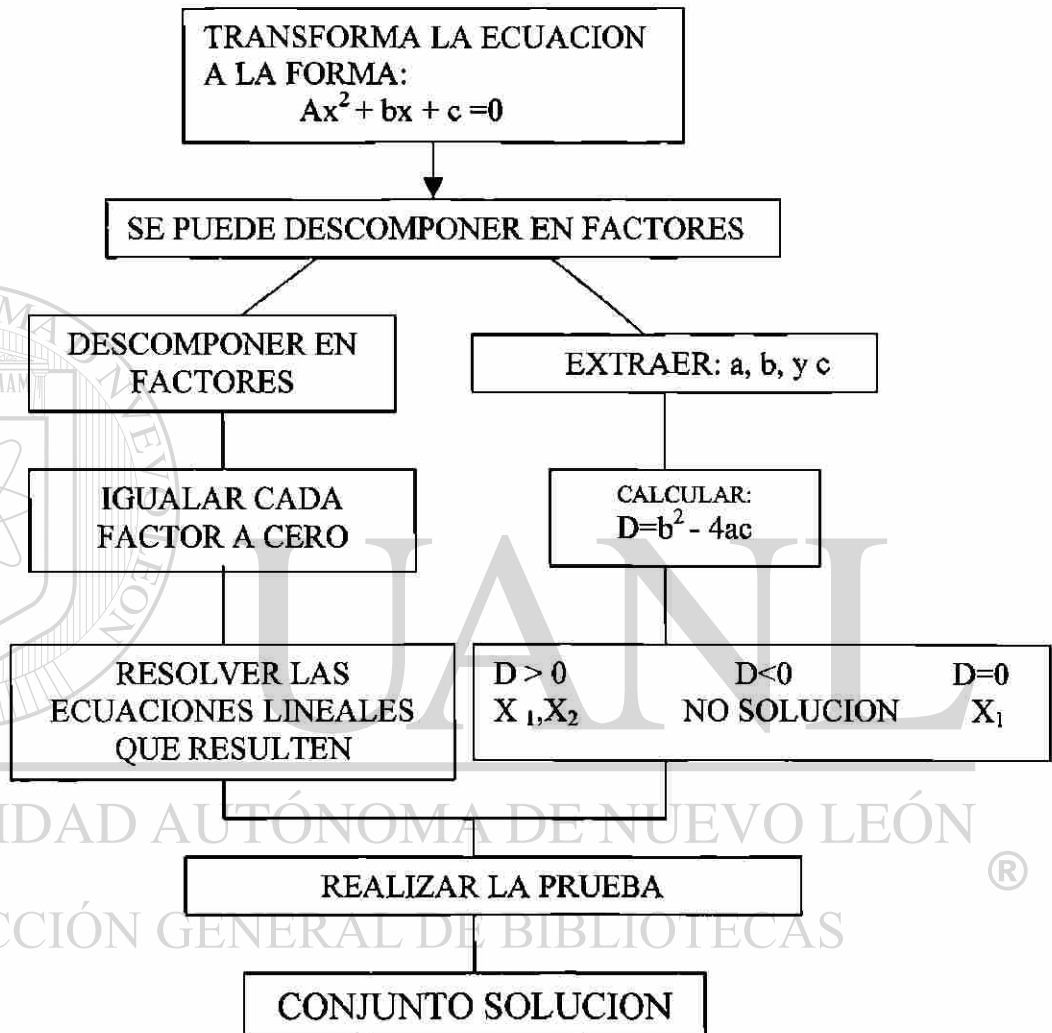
TRANSFORMA LA ECUACION A LA FORMA:
$Ax^2 + bx + c = 0$

SE PUEDE DESCOMPONER EN FACTORES

DESCOMPONER EN FACTORES

EXTRAER: a, b, y c

IGUALAR CADA FACTOR A CERO

CALCULAR:
$D=b^2 - 4ac$

RESOLVER LAS ECUACIONES LINEALES QUE RESULTEN

$D > 0$
$X_1, X_2$

$D<0$
NO SOLUCION

$D=0$
$X_1$

UANL
UNIVERSIDAD AUTÓNOMA DE NUEVO LEÓN ®
DIRECCIÓN GENERAL DE BIBLIOTECAS

REALIZAR LA PRUEBA

CONJUNTO SOLUCION